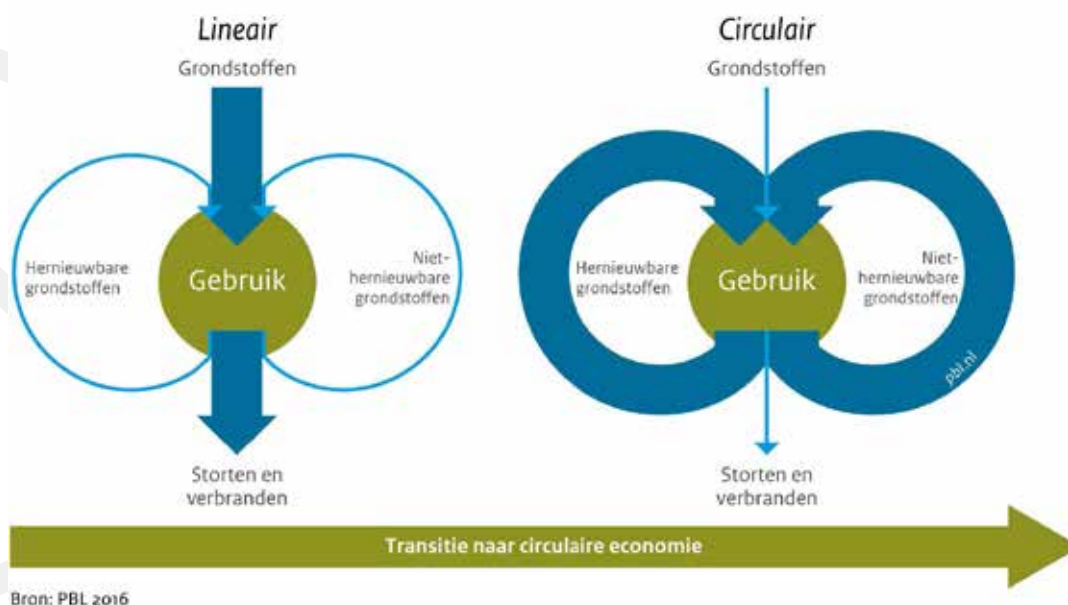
Lineair

Grondstoffen

Hernieuwbare grondstoffen

Gebruik

Niet-hernieuwbare grondstoffen

Storten en verbranden

Circulair

Grondstoffen

Hernieuwbare grondstoffen

Gebruik

Niet-hernieuwbare grondstoffen

pbl.nl

Storten en verbranden

Transitie naar circulaire economie

Bron: PBL 2016